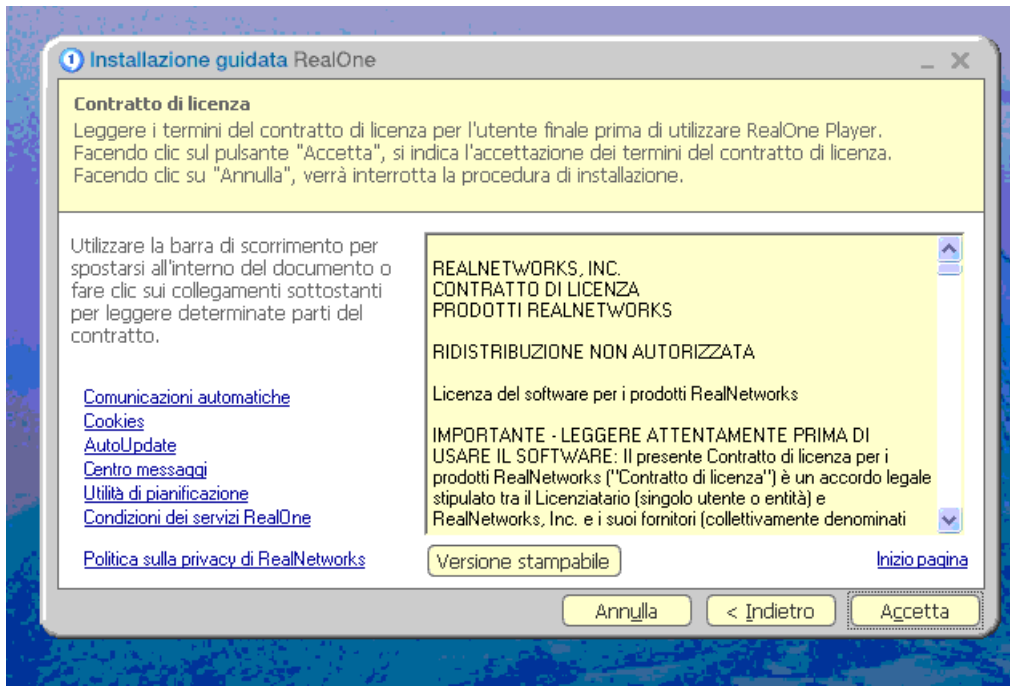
Installazione guidata RealOne

_ X

Contratto di licenza

Leggere i termini del contratto di licenza per l'utente finale prima di utilizzare RealOne Player. Facendo clic sul pulsante "Accetta", si indica l'accettazione dei termini del contratto di licenza. Facendo clic su "Annulla", verrà interrotta la procedura di installazione.

Utilizzare la barra di scorrimento per spostarsi all'interno del documento o fare clic sui collegamenti sottostanti per leggere determinate parti del contratto.

Comunicazioni automatiche
Cookies
AutoUpdate
Centro messaggi
Utilità di pianificazione
Condizioni dei servizi RealOne

Politica sulla privacy di RealNetworks

REALNETWORKS, INC.
CONTRATTO DI LICENZA
PRODOTTI REALNETWORKS

RIDISTRIBUZIONE NON AUTORIZZATA

Licenza del software per i prodotti RealNetworks

IMPORTANTE - LEGGERE ATTENTAMENTE PRIMA DI USARE IL SOFTWARE: Il presente Contratto di licenza per i prodotti RealNetworks ("Contratto di licenza") è un accordo legale stipulato tra il Licenziatario (singolo utente o entità) e RealNetworks, Inc. e i suoi fornitori (collettivamente denominati

Versione stampabile

Inizio pagina

Annulla

< Indietro

Accetta